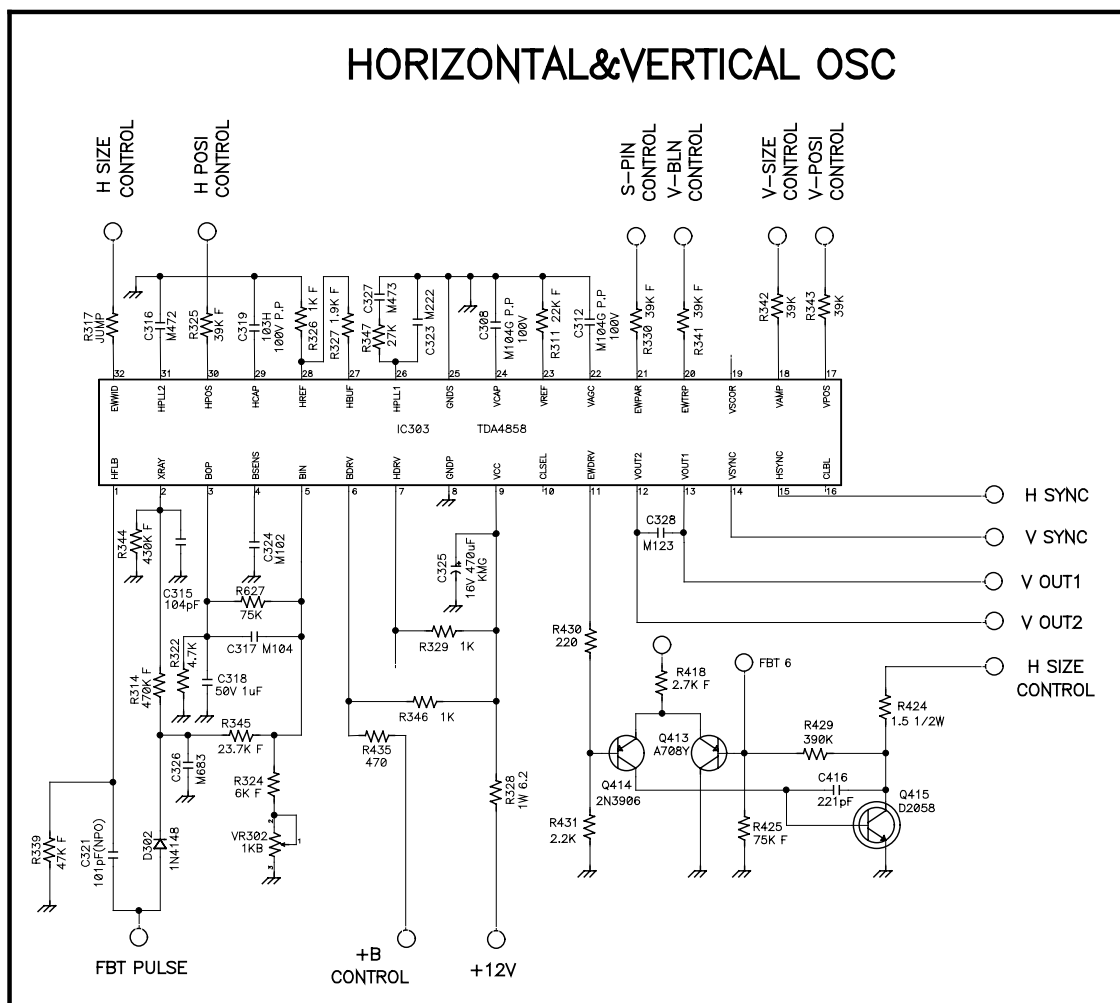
HORIZONTAL&VERTICAL OSC

H SIZE CONTROL
H POSI CONTROL
S-PIN CONTROL
V-BLN CONTROL
V-SIZE CONTROL
V-POSI CONTROL

R317 JUMP
C316 M472
R325 39K F
C319 103H 100V P.P
R326 1K F
R327 1.9K F
R347 27K
C327 M473
C323 M222
C308 M104G P.P 100V
R311 22K F
C312 M104G P.P 100V
R330 39K F
R341 39K F
R342 39K
R343 39K

32 EWWID
31 HPLL2
30 HPOS
29 HCAP
28 HREF
27 HBUF
26 HPLL1
25 GNDS
24 VCAP
23 VREF
22 VAGC
21 EWPAR
20 EWTRP
19 VSCOR
18 VAMP
17 VPOS

IC303 TDA4858

1 HFLB
2 XRAY
3 BOP
4 BSENS
5 BIN
6 BDRV
7 HDRV
8 GNDP
9 VCC
10 CLSEL
11 EWDRV
12 VOUT2
13 VOUT1
14 VSYNC
15 HSYNC
16 CLBL

H SYNC
V SYNC
V OUT1
V OUT2
H SIZE CONTROL

R344 430K F
C324 M102
C325 16V 470uF KMG
C328 M123
C315 104pF
R627 75K
C317 M104
R329 1K
R430 220
R418 2.7K F
FBT 6
R322 4.7K
R314 470K F
C318 50V 1uF
R345 23.7K F
R346 1K
R435 470
Q413 A708Y
R429 390K
R424 1.5 1/2W
C326 M683
R324 6K F
VR302 1KB
R328 1W 6.2
Q414 2N3906
C416 221pF
Q415 D2058
R431 2.2K
R425 75K F
R339 47K F
C321 101pF(NPO)
D302 1N4148

FBT PULSE
+B CONTROL
+12V